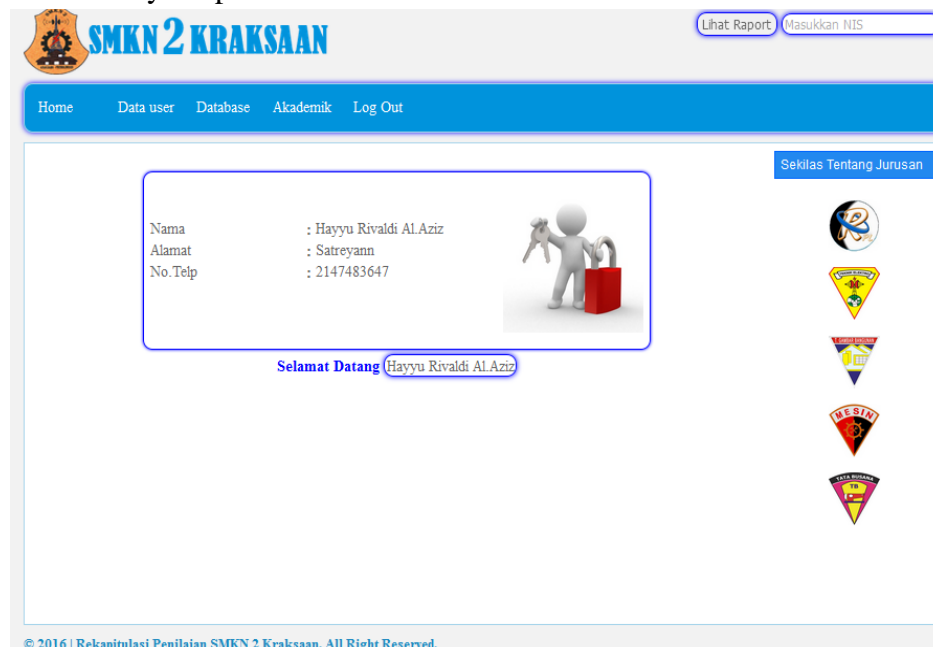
SMKN 2 KRAKSAAN

Lihat Raport Masukkan NIS

Home Data user Database Akademik Log Out

Sekilas Tentang Jurusan

| | |
|---|---|
| Nama | : Hayyu Rivaldi Al.Aziz |
| Alamat | : Satreyann |
| No.Telp | : 2147483647 |

Selamat Datang Hayyu Rivaldi Al.Aziz

MESIN

TATA BUSANA

TB

© 2016 | Rekapitulasi Penilaian SMKN 2 Kraksaan. All Right Reserved.